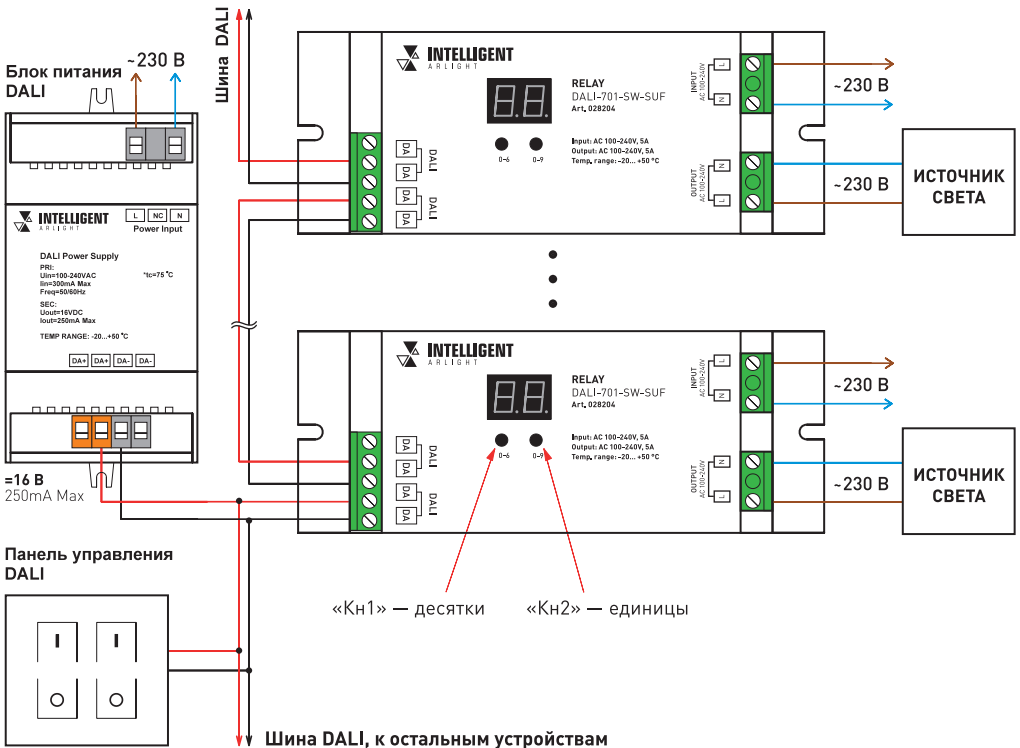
Шина DALI

Блок питания DALI

~230 В

INTELLIGENT ARLIGHT

L NC N
Power Input

DALI Power Supply
PRI:
Uin=100-240VAC
Iin=300mA Max
Freq=50/60Hz
*tc=75°C
SEC:
Uout=16VDC
Iout=250mA Max
TEMP RANGE: -20...+50°C

DA+ DA+ DA- DA-

=16 В
250mA Max

Панель управления DALI

I I

INTELLIGENT ARLIGHT

RELAY
DALI-701-SW-SUF
Art. 028204

0-6 0-9

Input: AC 100-240V, 5A
Output: AC 100-240V, 5A
Temp. range: -20... +50 °C

DA DA DALI
DA DA DALI

INPUT AC 100-240V L N
OUTPUT AC 100-240V N L

~230 В
~230 В

ИСТОЧНИК СВЕТА

INTELLIGENT ARLIGHT

RELAY
DALI-701-SW-SUF
Art. 028204

0-6 0-9

Input: AC 100-240V, 5A
Output: AC 100-240V, 5A
Temp. range: -20... +50 °C

DA DA DALI
DA DA DALI

INPUT AC 100-240V L N
OUTPUT AC 100-240V N L

~230 В
~230 В

ИСТОЧНИК СВЕТА

«Кн1» — десятки
«Кн2» — единицы

Шина DALI, к остальным устройствам